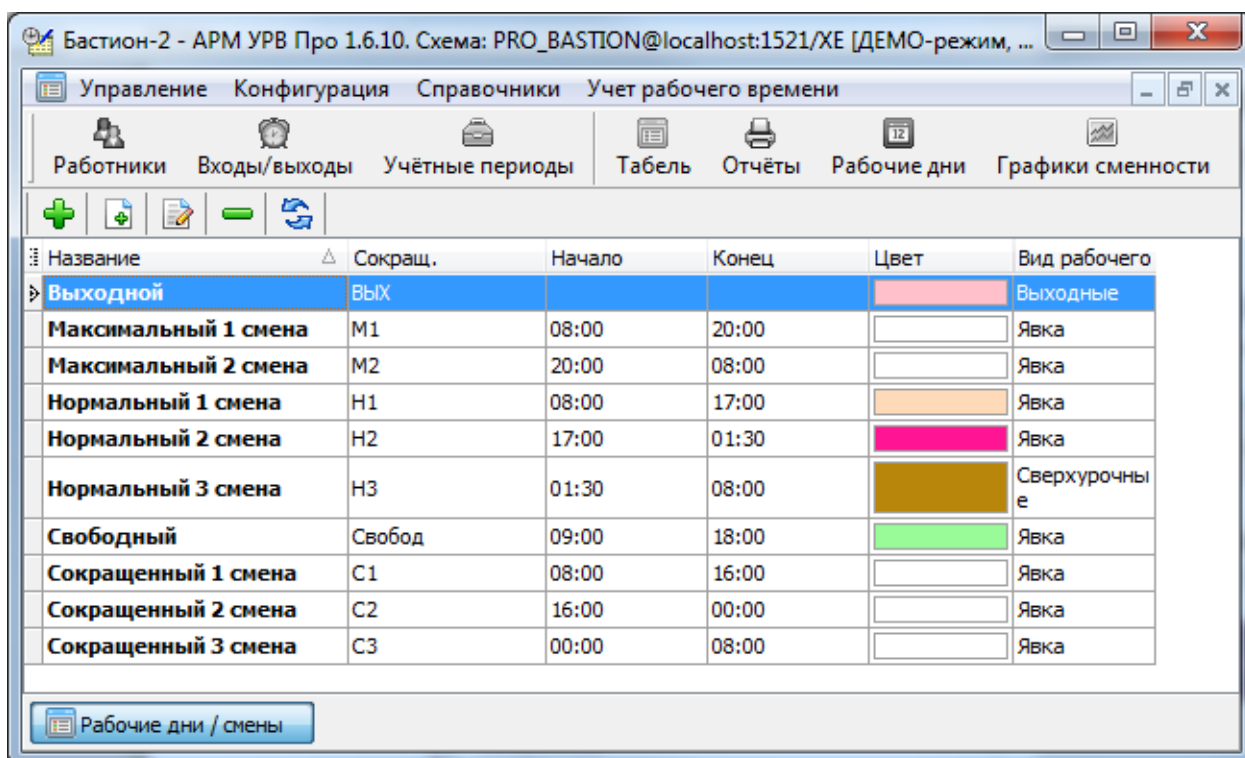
Бастион-2 - АРМ УРВ Про 1.6.10. Схема: PRO_BASTION@localhost:1521/XE [ДЕМО-режим, ...

Управление Конфигурация Справочники Учет рабочего времени

Работники Входы/выходы Учётные периоды Табель Отчёты Рабочие дни Графики сменности

| Название | Сокращ. | Начало | Конец | Цвет | Вид рабочего |
|---|---|---|---|---|---|
| Выходной | ВЫХ | | | | Выходные |
| Максимальный 1 смена | М1 | 08:00 | 20:00 | | Явка |
| Максимальный 2 смена | М2 | 20:00 | 08:00 | | Явка |
| Нормальный 1 смена | Н1 | 08:00 | 17:00 | | Явка |
| Нормальный 2 смена | Н2 | 17:00 | 01:30 | | Явка |
| Нормальный 3 смена | Н3 | 01:30 | 08:00 | | Сверхурочные |
| Свободный | Свобод | 09:00 | 18:00 | | Явка |
| Сокращенный 1 смена | С1 | 08:00 | 16:00 | | Явка |
| Сокращенный 2 смена | С2 | 16:00 | 00:00 | | Явка |
| Сокращенный 3 смена | С3 | 00:00 | 08:00 | | Явка |

Рабочие дни / смены